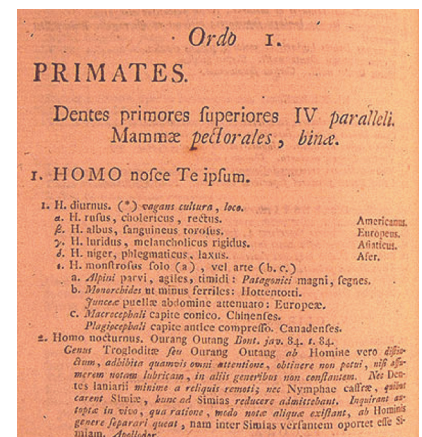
Ordo I.

PRIMATES.

Dentes primores superiores IV. paralleli. Mammæ pectorales, binæ.

1. HOMO nosce Te ipsum.

1. H. diurnus. (*) vagans cultura, loco.
α. H. rufus, cholericus, rectus. Americanus.
β. H. albus, sanguineus torosus. Europæus.
γ. H. luridus, melancholicus rigidus. Asiaticus.
δ. H. niger, phlegmaticus, laxus. Afer.
ε. H. monstrosus solo (a), vel arte (b. c.)
a. Alpini parvi, agiles, timidi: Patagonici magni, segnes.
b. Monorchides ut minus fertiles: Hottentotti.
Junceæ puellæ abdomine attenuato: Europeæ.
c. Macrocephali capite conico. Chinenses.
Plagiocephali capite antice compresso. Canadenses.
2. Homo nocturnus. Ourang Ourang Bont. jav. 84. t. 84.
Genus Troglodytæ seu Ourang Outang ab Homine vero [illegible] ... adhibita quamvis omni attentione, obtinere non potui, ... merum notam lubricam, in aliis generibus non constantem. Nec Dentes laniarii minime a reliquis remoti; nec Nymphæ cassæ, ... carent Simiæ, hanc ad Simias reducere admittebant. Inquirant ... topsia in vivo, qua ratione, modo notæ aliquæ existant, ab Homine genere separari queat, nam inter Simias versantem oportet esse ... miam.